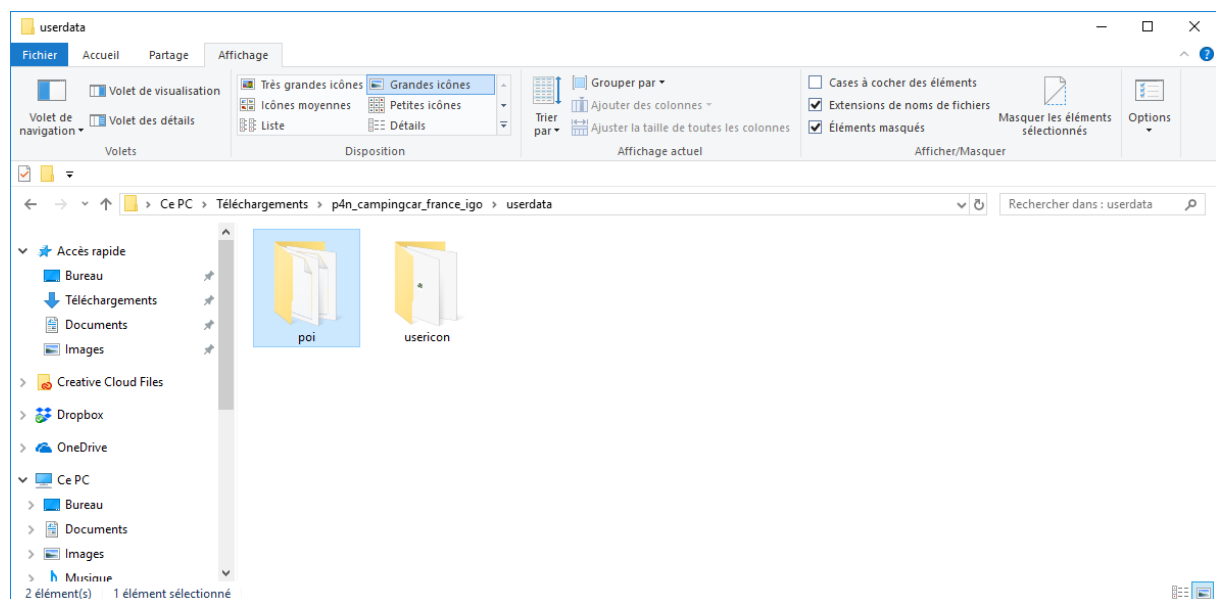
userdata

Fichier Accueil Partage Affichage

Volet de navigation
Volet de visualisation
Volet des détails
Volets

Très grandes icônes
Grandes icônes
Icônes moyennes
Petites icônes
Liste
Détails
Disposition

Trier par
Grouper par
Ajouter des colonnes
Ajuster la taille de toutes les colonnes
Affichage actuel

Cases à cocher des éléments
Extensions de noms de fichiers
Éléments masqués
Masquer les éléments sélectionnés
Afficher/Masquer

Options

Ce PC › Téléchargements › p4n_campingcar_france_igo › userdata

Rechercher dans : userdata

Accès rapide
Bureau
Téléchargements
Documents
Images
Creative Cloud Files
Dropbox
OneDrive
Ce PC
Bureau
Documents
Images
Musique

poi
usericon

2 élément(s) 1 élément sélectionné